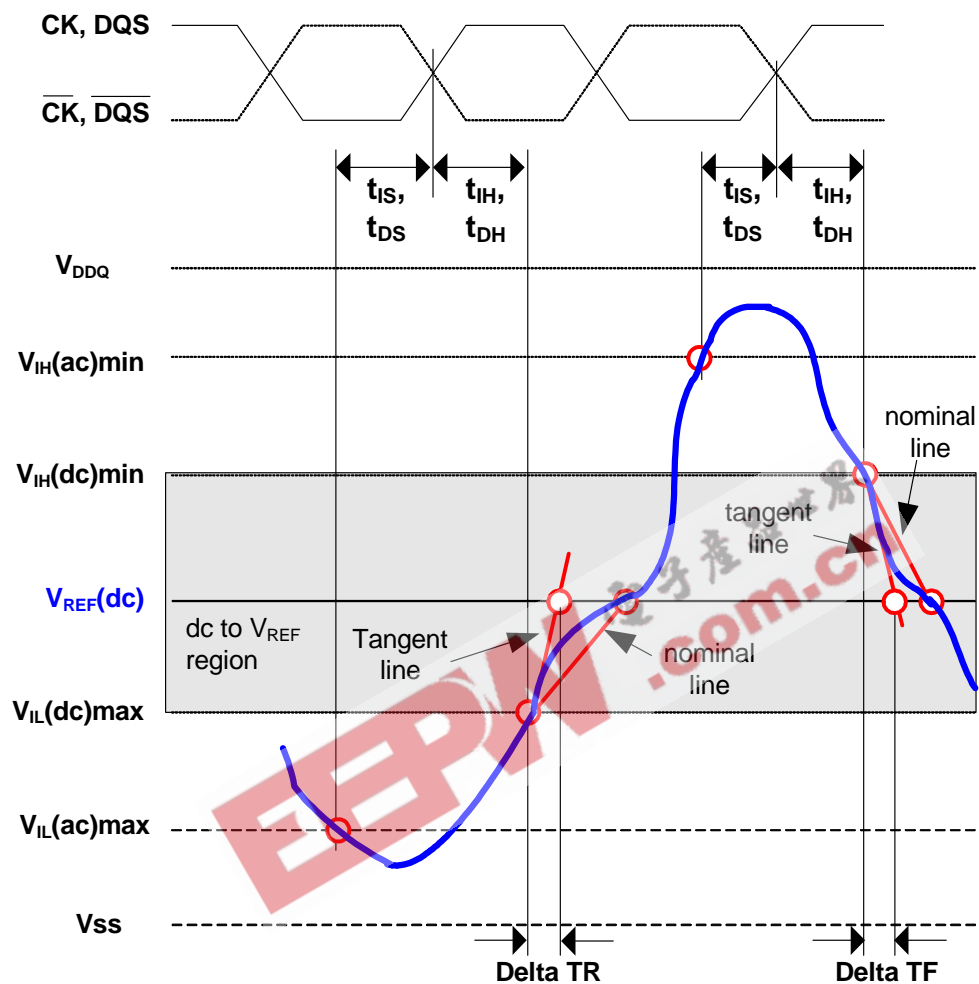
CK, DQS

$\overline{CK}$, $\overline{DQS}$

$t_{IS}$, $t_{DS}$

$t_{IH}$, $t_{DH}$

$t_{IS}$, $t_{DS}$

$t_{IH}$, $t_{DH}$

$V_{DDQ}$

$V_{IH}$(ac)min

$V_{IH}$(dc)min

nominal line

tangent line

$V_{REF}$(dc)

dc to $V_{REF}$ region

Tangent line

nominal line

$V_{IL}$(dc)max

$V_{IL}$(ac)max

Vss

Delta TR

Delta TF

EEPW
电子产品世界
.com.cn